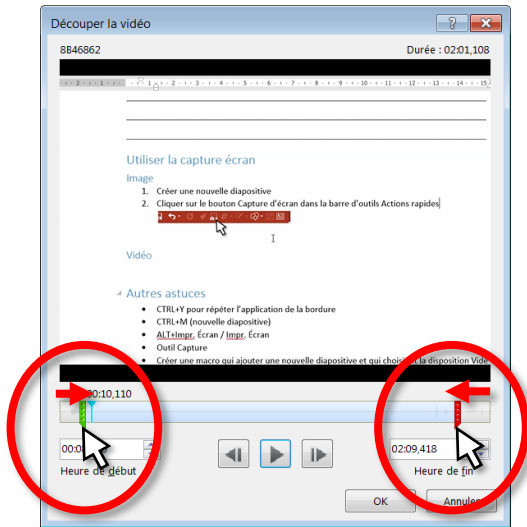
Découper la vidéo

8B46862

Durée : 02:01,108

Utiliser la capture écran

Image

1. Créer une nouvelle diapositive
2. Cliquer sur le bouton Capture d'écran dans la barre d'outils Actions rapides

Vidéo

Autres astuces

- CTRL+Y pour répéter l'application de la bordure
- CTRL+M (nouvelle diapositive)
- ALT+Impr. Écran / Impr. Écran
- Outil Capture
- Créer une macro qui ajouter une nouvelle diapositive et qui choisisse la disposition Vide

00:10,110

00:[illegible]

Heure de début

02:09,418

Heure de fin

OK

Annuler